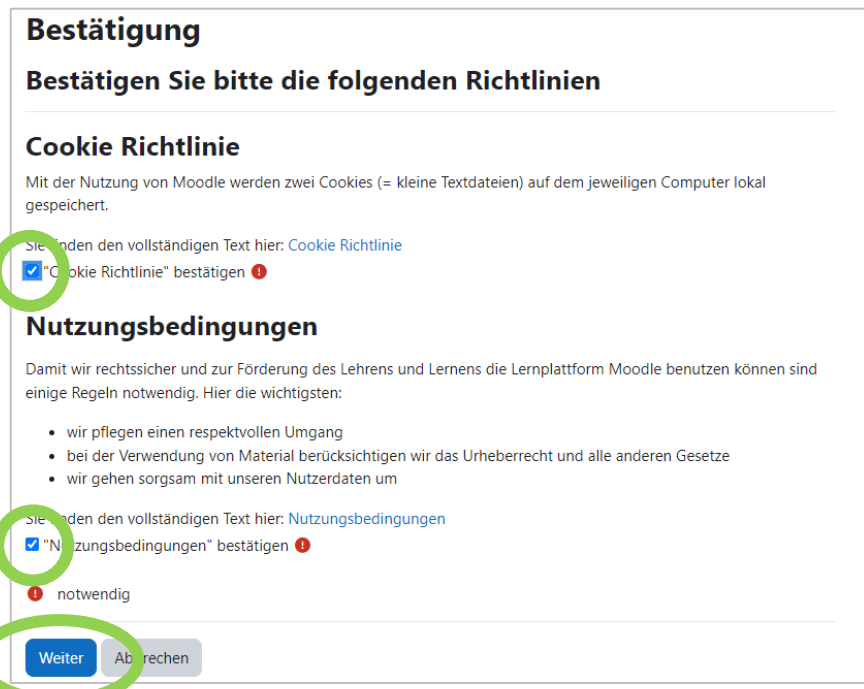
Bestätigung

Bestätigen Sie bitte die folgenden Richtlinien

Cookie Richtlinie

Mit der Nutzung von Moodle werden zwei Cookies (= kleine Textdateien) auf dem jeweiligen Computer lokal gespeichert.

Sie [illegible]nden den vollständigen Text hier: Cookie Richtlinie

"C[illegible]okie Richtlinie" bestätigen

Nutzungsbedingungen

Damit wir rechtssicher und zur Förderung des Lehrens und Lernens die Lernplattform Moodle benutzen können sind einige Regeln notwendig. Hier die wichtigsten:

- wir pflegen einen respektvollen Umgang
- bei der Verwendung von Material berücksichtigen wir das Urheberrecht und alle anderen Gesetze
- wir gehen sorgsam mit unseren Nutzerdaten um

Sie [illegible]nden den vollständigen Text hier: Nutzungsbedingungen

"N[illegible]tzungsbedingungen" bestätigen

notwendig

Weiter

Ab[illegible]rechen